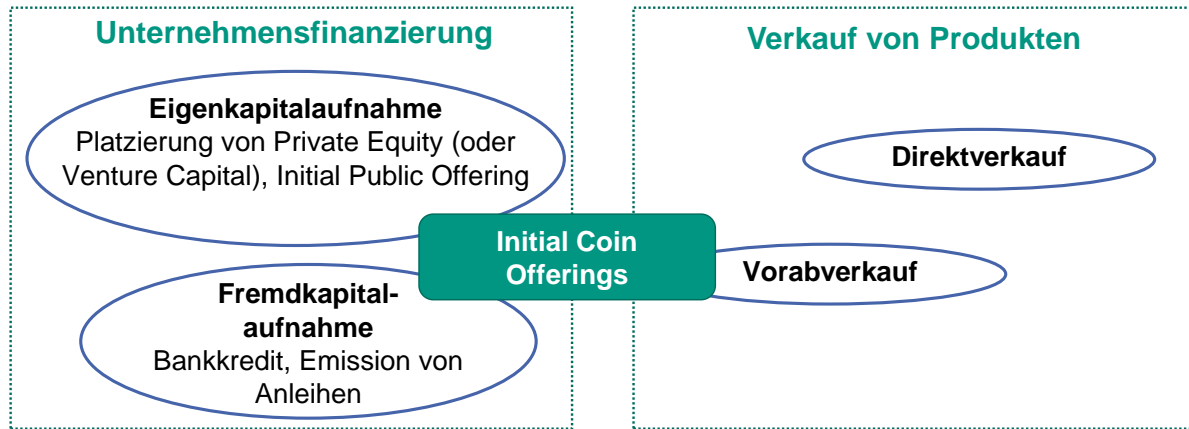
Unternehmensfinanzierung

Eigenkapitalaufnahme
Platzierung von Private Equity (oder Venture Capital), Initial Public Offering

Fremdkapitalaufnahme
Bankkredit, Emission von Anleihen

Initial Coin Offerings

Verkauf von Produkten

Direktverkauf

Vorabverkauf